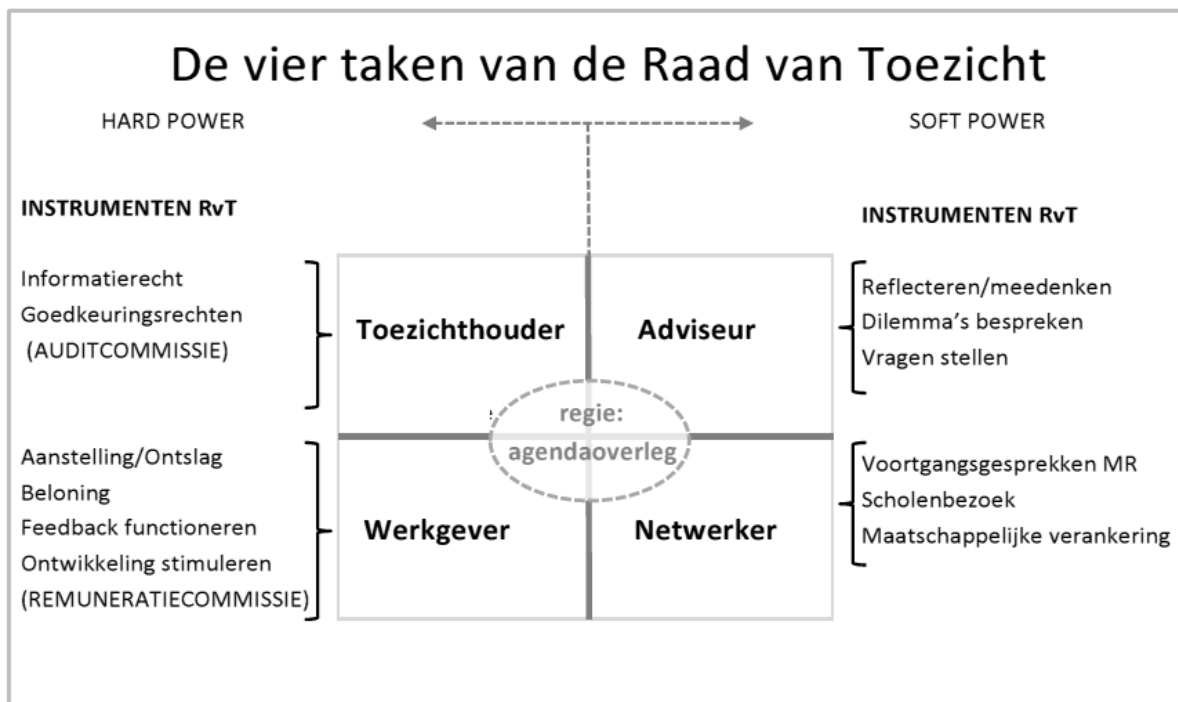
De vier taken van de Raad van Toezicht

HARD POWER

SOFT POWER

INSTRUMENTEN RvT

Informatierecht
Goedkeuringsrechten
(AUDITCOMMISSIE)

Aanstelling/Ontslag
Beloning
Feedback functioneren
Ontwikkeling stimuleren
(REMUNERATIECOMMISSIE)

Toezichthouder

Adviseur

regie:
agendaoverleg

Werkgever

Netwerker

INSTRUMENTEN RvT

Reflecteren/meedenken
Dilemma's bespreken
Vragen stellen

Voortgangsgesprekken MR
Scholenbezoek
Maatschappelijke verankering